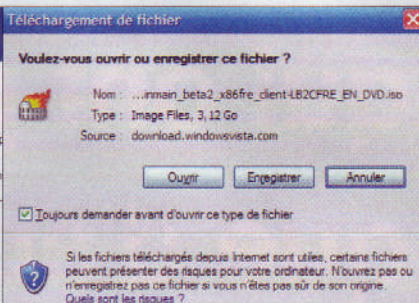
Téléchargement de fichier

Voulez-vous ouvrir ou enregistrer ce fichier ?

Nom : ...inmain_beta2_x86fre_client-LB2CFRE_EN_DVD.iso
Type : Image Files, 3, 12 Go
Source : download.windowsvista.com

Ouvrir | Enregistrer | Annuler

Toujours demander avant d'ouvrir ce type de fichier

Si les fichiers téléchargés depuis Internet sont utiles, certains fichiers peuvent présenter des risques pour votre ordinateur. N'ouvrez pas ou n'enregistrez pas ce fichier si vous n'êtes pas sûr de son origine. Quels sont les risques ?